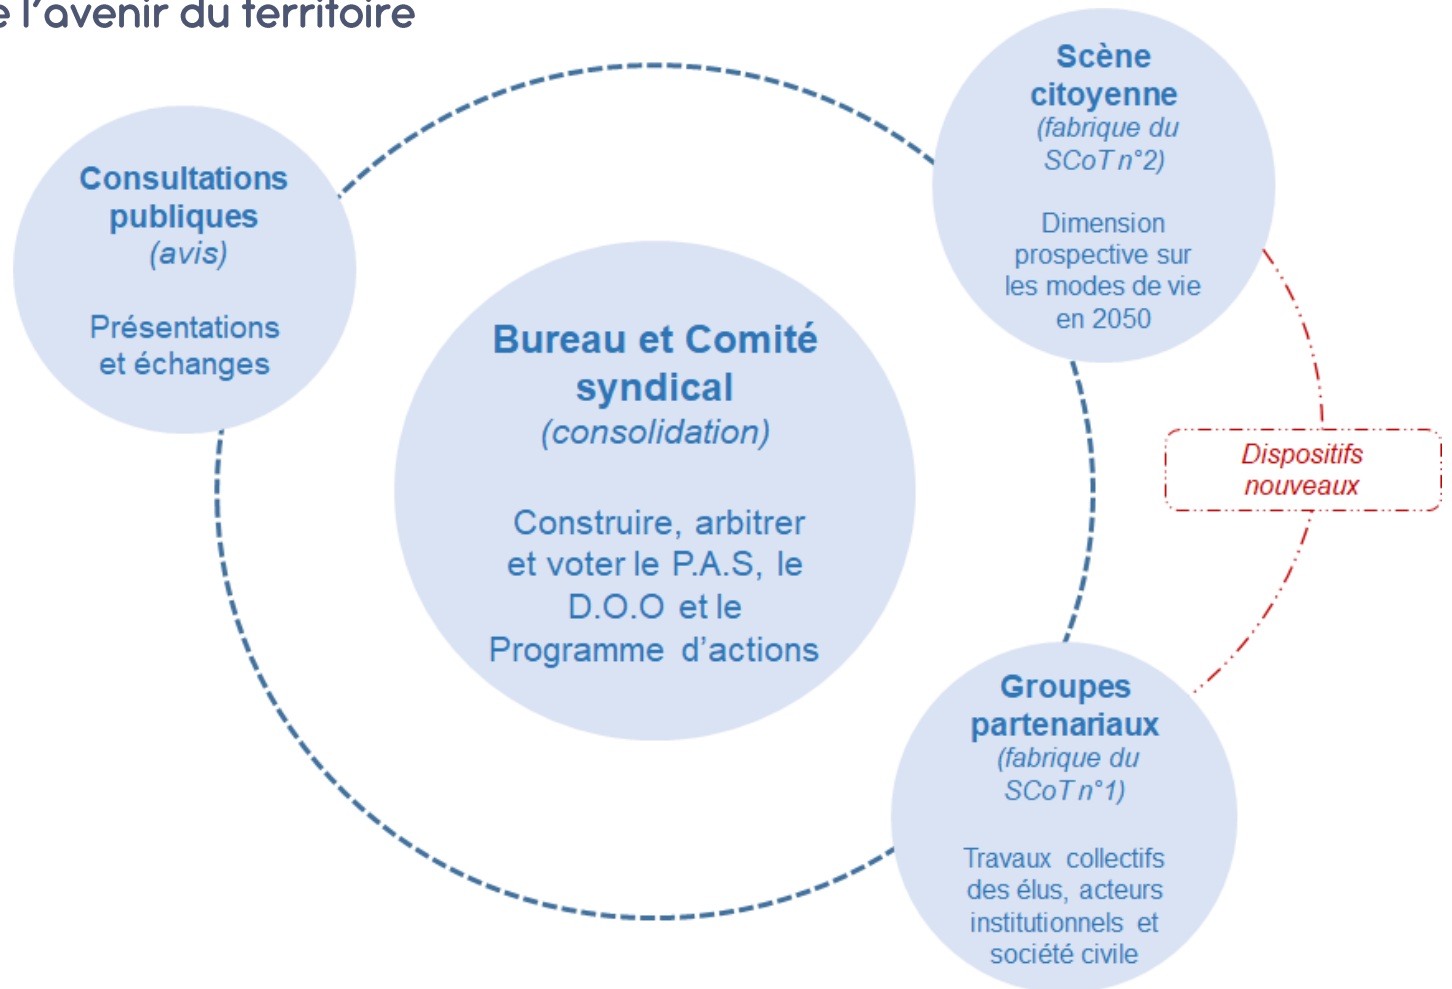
e l'avenir du territoire

Consultations publiques
(avis)

Présentations et échanges

Bureau et Comité syndical
(consolidation)

Construire, arbitrer et voter le P.A.S, le D.O.O et le Programme d'actions

Scène citoyenne
(fabrique du SCoT n°2)

Dimension prospective sur les modes de vie en 2050

Dispositifs nouveaux

Groupes partenariaux
(fabrique du SCoT n°1)

Travaux collectifs des élus, acteurs institutionnels et société civile